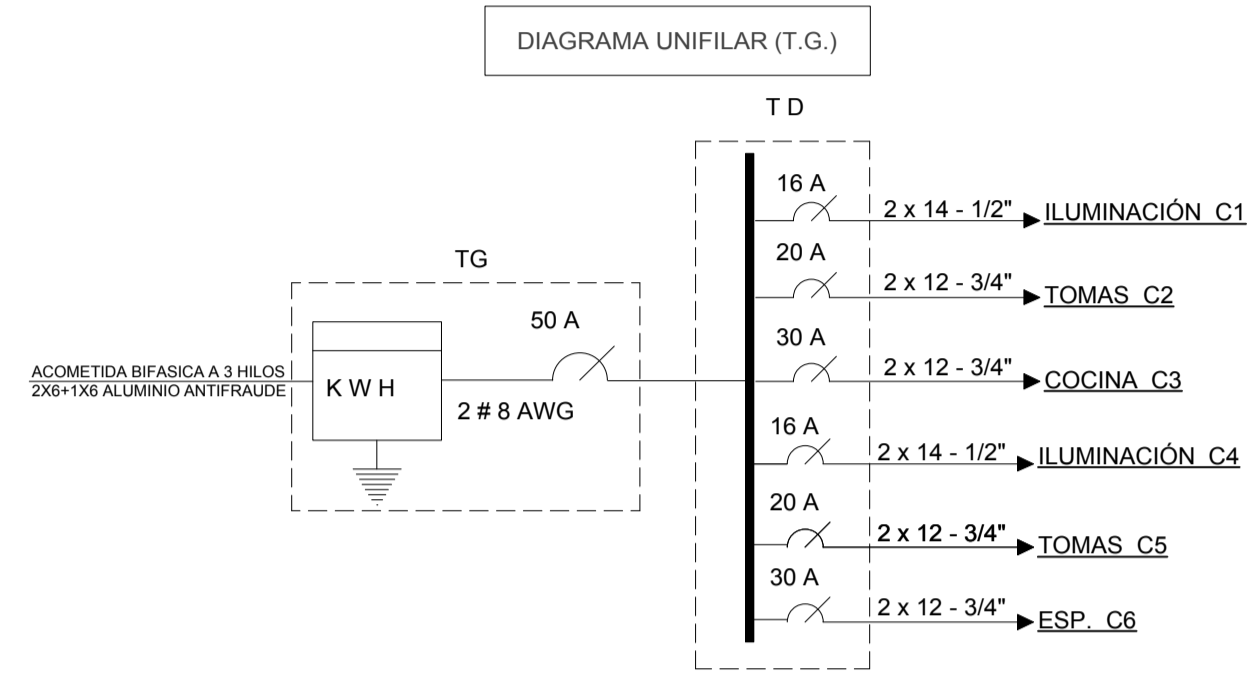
DIAGRAMA UNIFILAR (T.G.)

T D

16 A
2 x 14 - 1/2"
ILUMINACIÓN C1

20 A
2 x 12 - 3/4"
TOMAS C2

TG

50 A

30 A
2 x 12 - 3/4"
COCINA C3

ACOMETIDA BIFASICA A 3 HILOS
2X6+1X6 ALUMINIO ANTIFRAUDE

K W H

2 # 8 AWG

16 A
2 x 14 - 1/2"
ILUMINACIÓN C4

20 A
2 x 12 - 3/4"
TOMAS C5

30 A
2 x 12 - 3/4"
ESP. C6